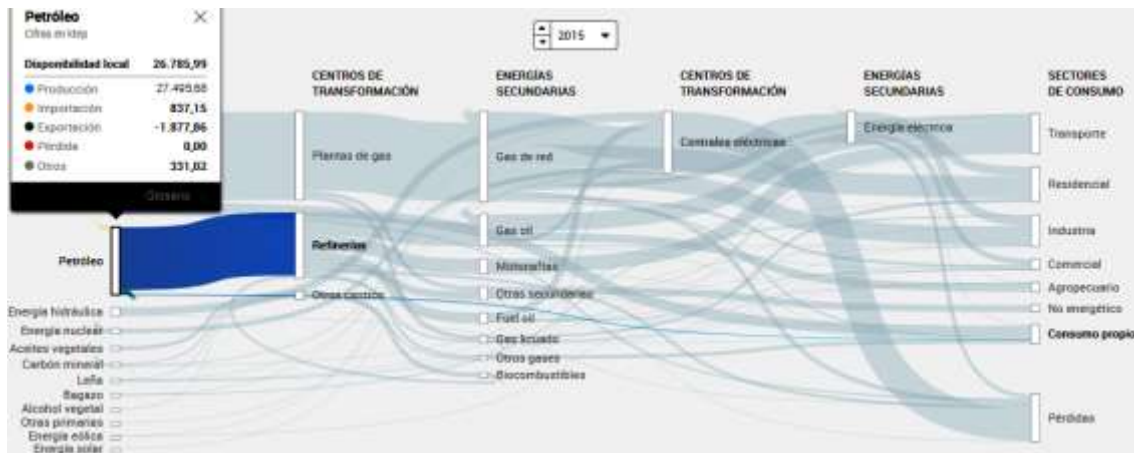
Petróleo
Cifras en ktep

| Disponibilidad local | 26.785,99 |
|---|---|
| Producción | 27.495,68 |
| Importación | 837,15 |
| Exportación | -1.877,86 |
| Pérdida | 0,00 |
| Otros | 331,02 |

Cerrar

2015

CENTROS DE TRANSFORMACIÓN

ENERGÍAS SECUNDARIAS

CENTROS DE TRANSFORMACIÓN

ENERGÍAS SECUNDARIAS

SECTORES DE CONSUMO

Petróleo
Energía hidráulica
Energía nuclear
Aceites vegetales
Carbón mineral
Leña
Bagazo
Alcohol vegetal
Otras primarias
Energía eólica
Energía solar

Plantas de gas
Refinerías
Otros centros

Gas de red
Gas oil
Motonaftas
Otras secundarias
Fuel oil
Gas licuado
Otros gases
Biocombustibles

Centrales eléctricas

Energía eléctrica

Transporte
Residencial
Industria
Comercial
Agropecuario
No energético
Consumo propio
Pérdidas